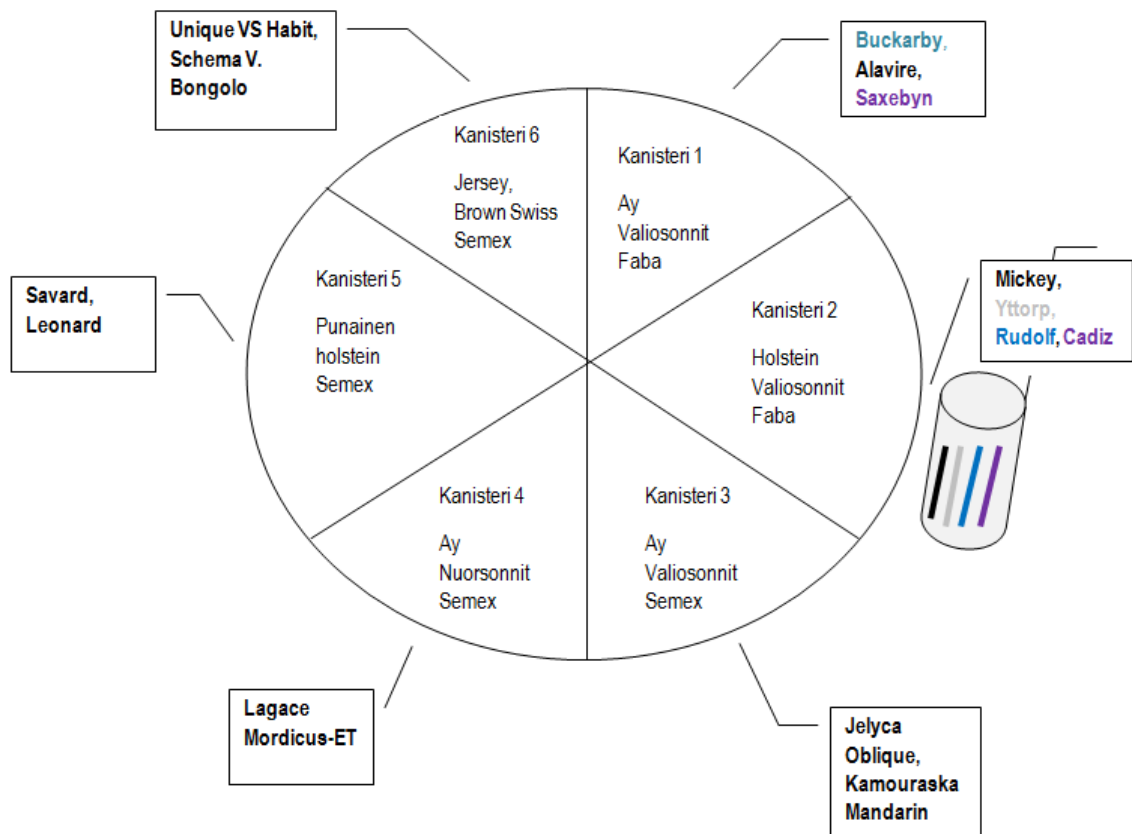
Unique VS Habit, Schema V. Bongolo

Buckarby, Alavire, Saxebyn

Kanisteri 6

Jersey, Brown Swiss Semex

Kanisteri 1

Ay Valiosonnit Faba

Mickey, Yttorp, Rudolf, Cadiz

Savard, Leonard

Kanisteri 5

Punainen holstein Semex

Kanisteri 2

Holstein Valiosonnit Faba

Kanisteri 4

Ay Nuorsonnit Semex

Kanisteri 3

Ay Valiosonnit Semex

Lagace Mordicus-ET

Jelyca Oblique, Kamouraska Mandarin